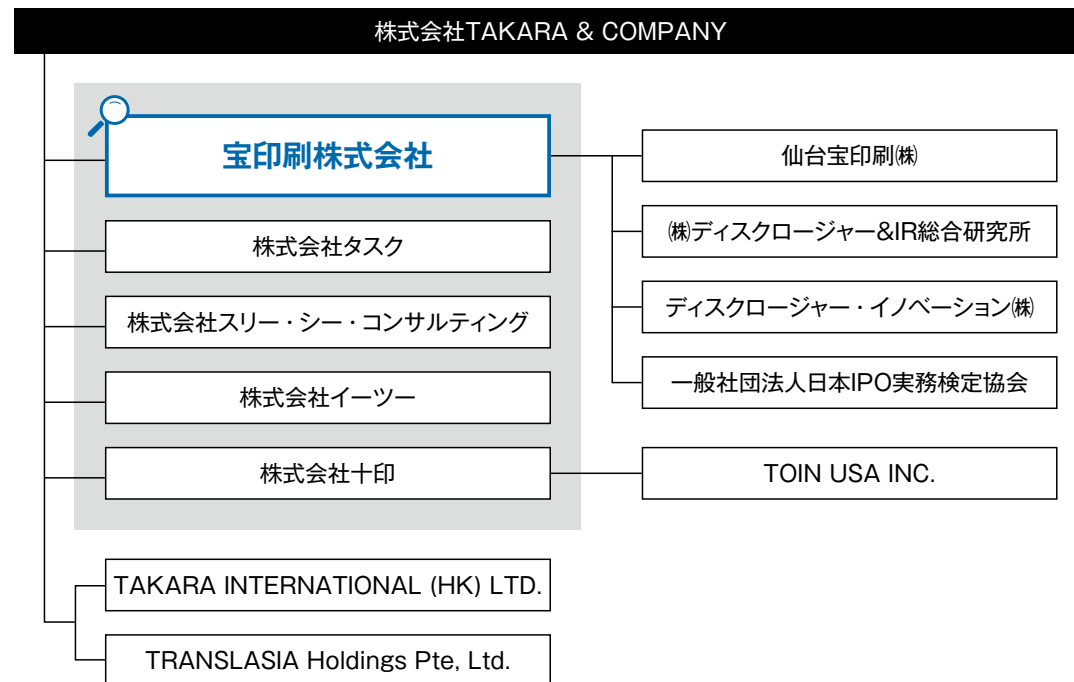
株式会社TAKARA & COMPANY

宝印刷株式会社

株式会社タスク

株式会社スリー・シー・コンサルティング

株式会社イーツー

株式会社十印

仙台宝印刷㈱

㈱ディスクロージャー&IR総合研究所

ディスクロージャー・イノベーション㈱

一般社団法人日本IPO実務検定協会

TOIN USA INC.

TAKARA INTERNATIONAL (HK) LTD.

TRANSLASIA Holdings Pte, Ltd.